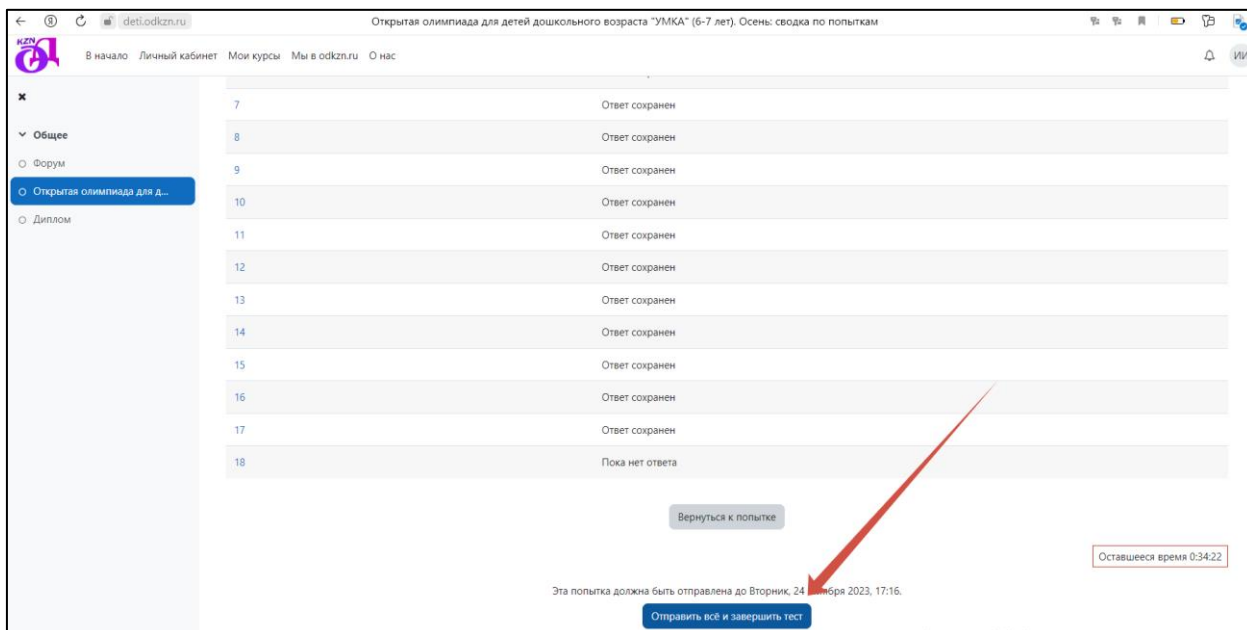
deti.odkzn.ru

Открытая олимпиада для детей дошкольного возраста "УМКА" (6-7 лет). Осень: сводка по попыткам

KZN

В начало Личный кабинет Мои курсы Мы в odkzn.ru О нас

ИИ

×

Общее

Форум

Открытая олимпиада для д...

Диплом

| | |
|---|---|
| 7 | Ответ сохранен |
| 8 | Ответ сохранен |
| 9 | Ответ сохранен |
| 10 | Ответ сохранен |
| 11 | Ответ сохранен |
| 12 | Ответ сохранен |
| 13 | Ответ сохранен |
| 14 | Ответ сохранен |
| 15 | Ответ сохранен |
| 16 | Ответ сохранен |
| 17 | Ответ сохранен |
| 18 | Пока нет ответа |

Вернуться к попытке

Оставшееся время 0:34:22

Эта попытка должна быть отправлена до Вторник, 24 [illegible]бря 2023, 17:16.

Отправить всё и завершить тест